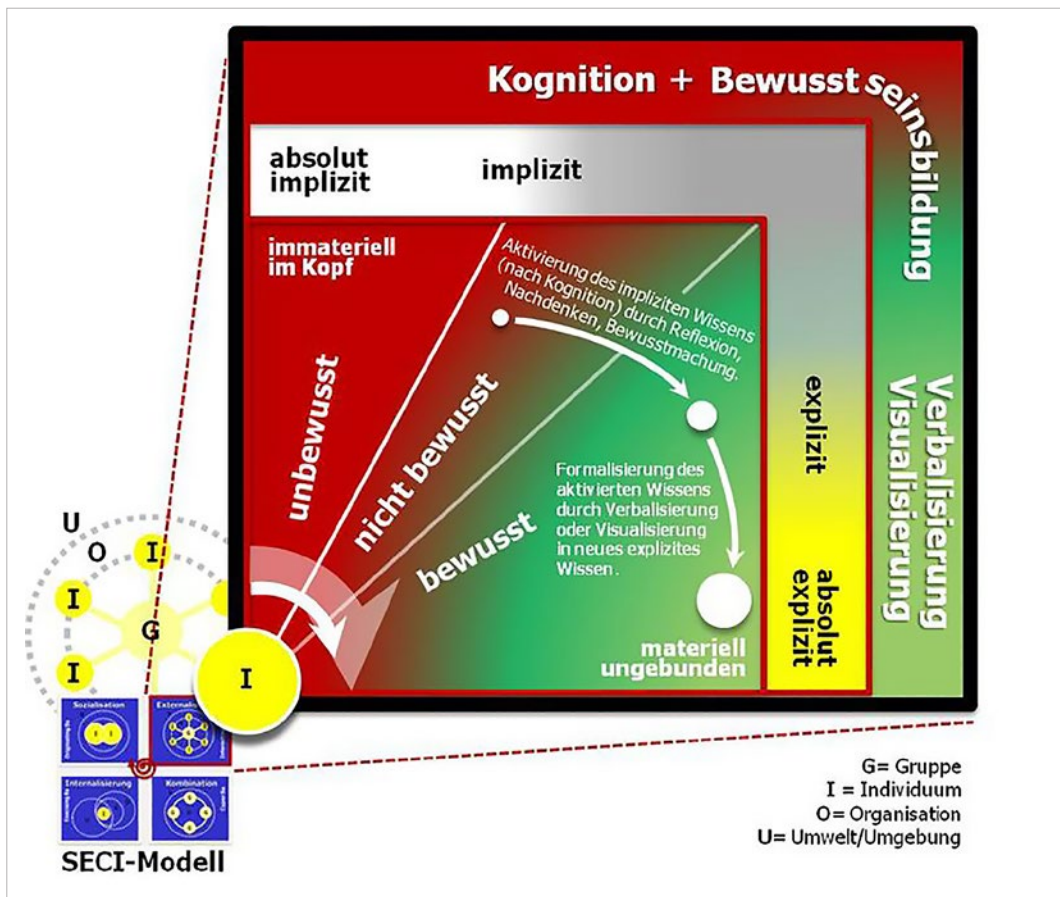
Kognition + Bewusstseinsbildung

absolut implizit

implizit

immateriell im Kopf

Aktivierung des impliziten Wissens (nach Kognition) durch Reflexion, Nachdenken, Bewusstmachung.

unbewusst

nicht bewusst

bewusst

Formalisierung des aktivierten Wissens durch Verbalisierung oder Visualisierung in neues explizites Wissen.

materiell ungebunden

explizit

absolut explizit

Verbalisierung Visualisierung

U

O

I

I

G

I

I

Sozialisation

Externalisierung

Internalisierung

Kombination

SECI-Modell

G= Gruppe
I = Individuum
O= Organisation
U= Umwelt/Umgebung